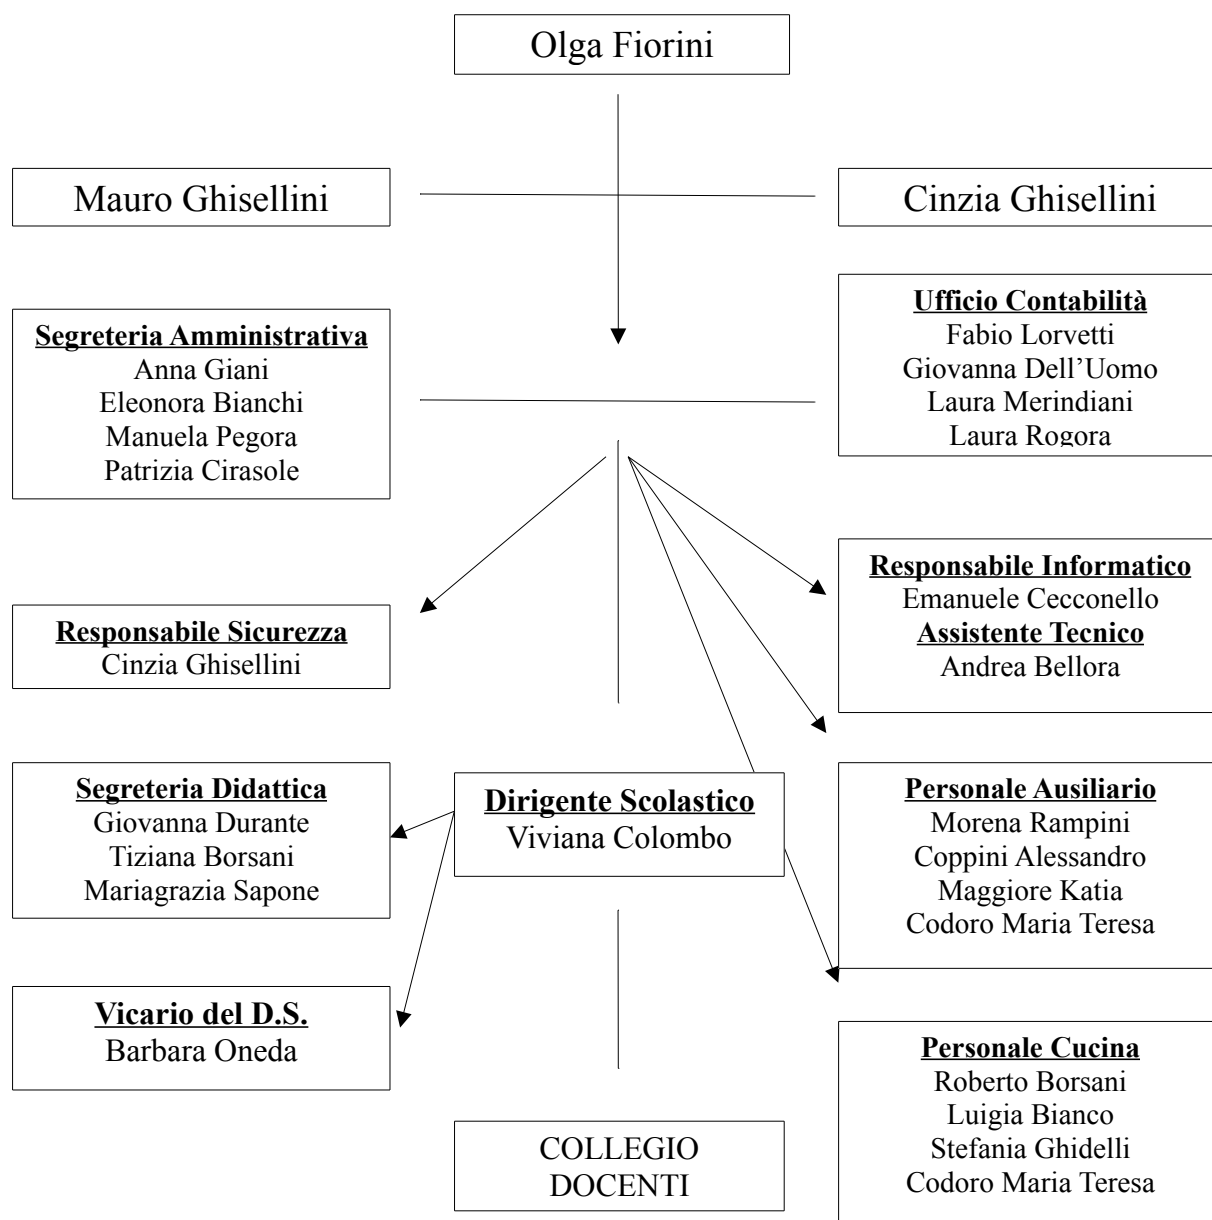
Olga Fiorini

Mauro Ghisellini

Cinzia Ghisellini

Segreteria Amministrativa
Anna Giani
Eleonora Bianchi
Manuela Pegora
Patrizia Cirasole

Ufficio Contabilità
Fabio Lorvetti
Giovanna Dell'Uomo
Laura Merindiani
Laura Rogora

Responsabile Sicurezza
Cinzia Ghisellini

Responsabile Informatico
Emanuele Cecconello
Assistente Tecnico
Andrea Bellora

Segreteria Didattica
Giovanna Durante
Tiziana Borsani
Mariagrazia Sapone

Dirigente Scolastico
Viviana Colombo

Personale Ausiliario
Morena Rampini
Coppini Alessandro
Maggiore Katia
Codoro Maria Teresa

Vicario del D.S.
Barbara Oneda

Personale Cucina
Roberto Borsani
Luigia Bianco
Stefania Ghidelli
Codoro Maria Teresa

COLLEGIO
DOCENTI